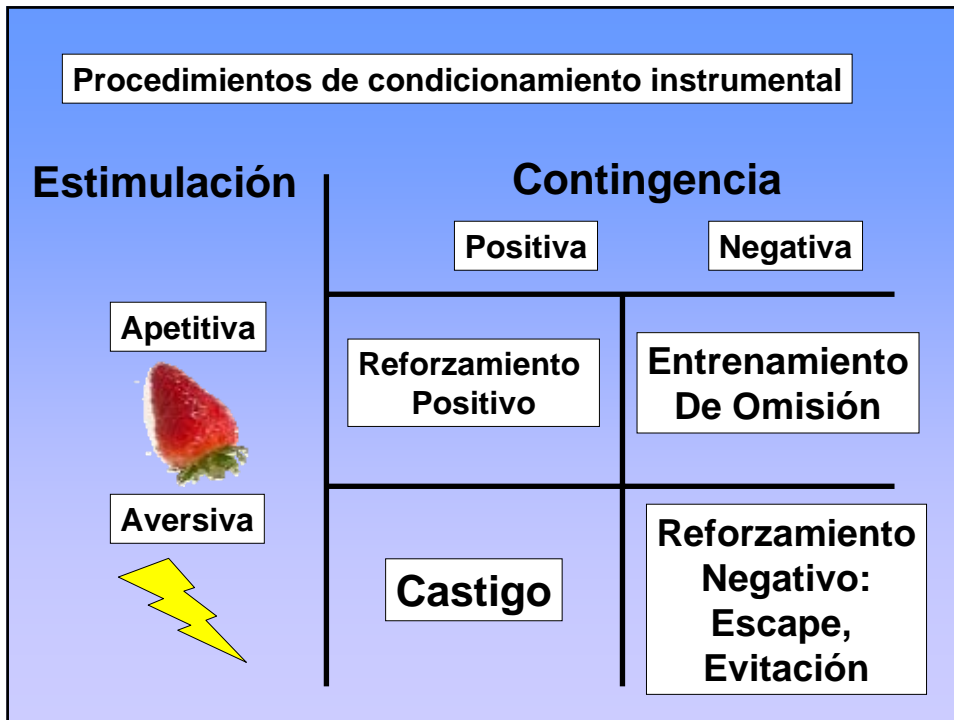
Procedimientos de condicionamiento instrumental

Estimulación

Contingencia

| | Positiva | Negativa |
|---|---|---|
| Apetitiva | Reforzamiento Positivo | Entrenamiento De Omisión |
| Aversiva | Castigo | Reforzamiento Negativo: Escape, Evitación |